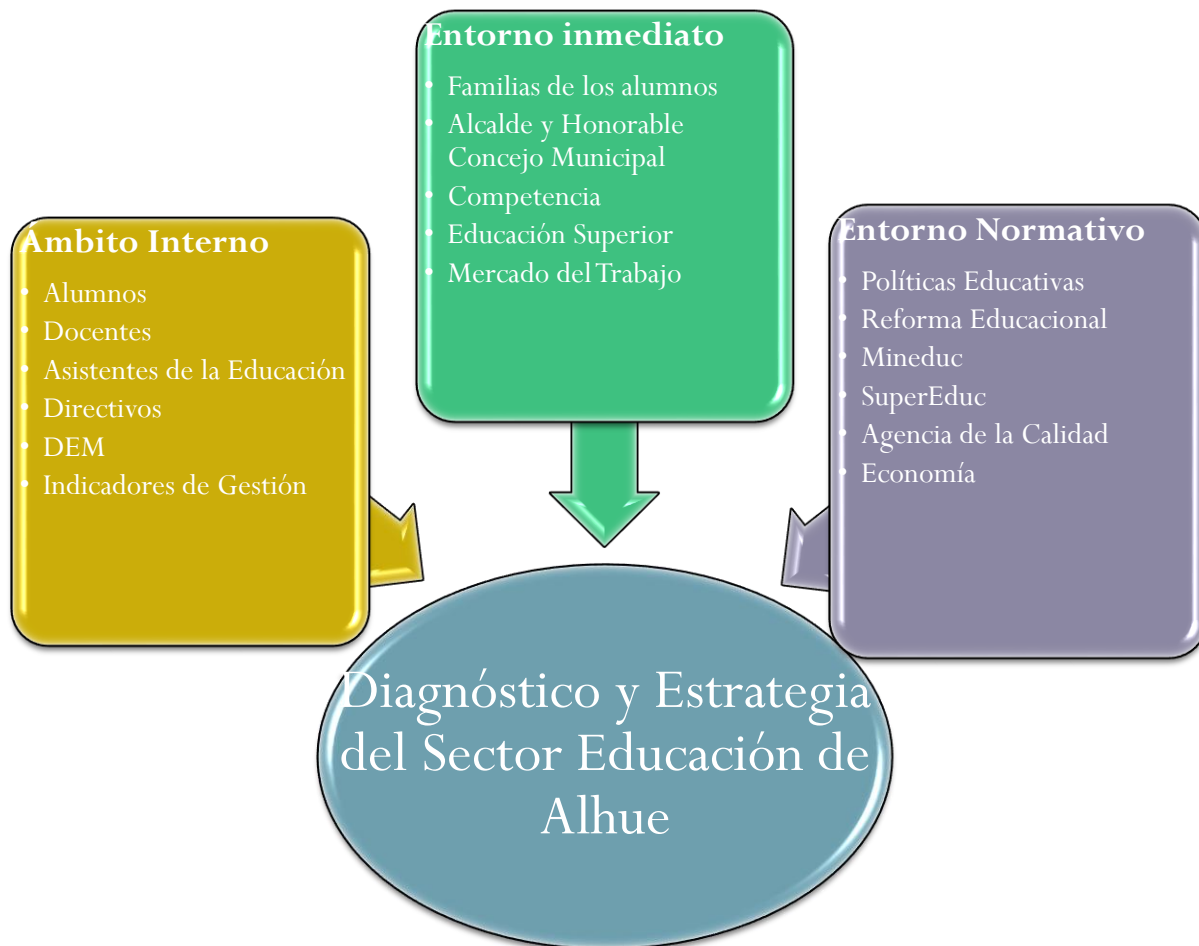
Ámbito Interno

- Alumnos
- Docentes
- Asistentes de la Educación
- Directivos
- DEM
- Indicadores de Gestión

Entorno inmediato

- Familias de los alumnos
- Alcalde y Honorable Concejo Municipal
- Competencia
- Educación Superior
- Mercado del Trabajo

Entorno Normativo

- Políticas Educativas
- Reforma Educacional
- Mineduc
- SuperEduc
- Agencia de la Calidad
- Economía

Diagnóstico y Estrategia del Sector Educación de Alhue